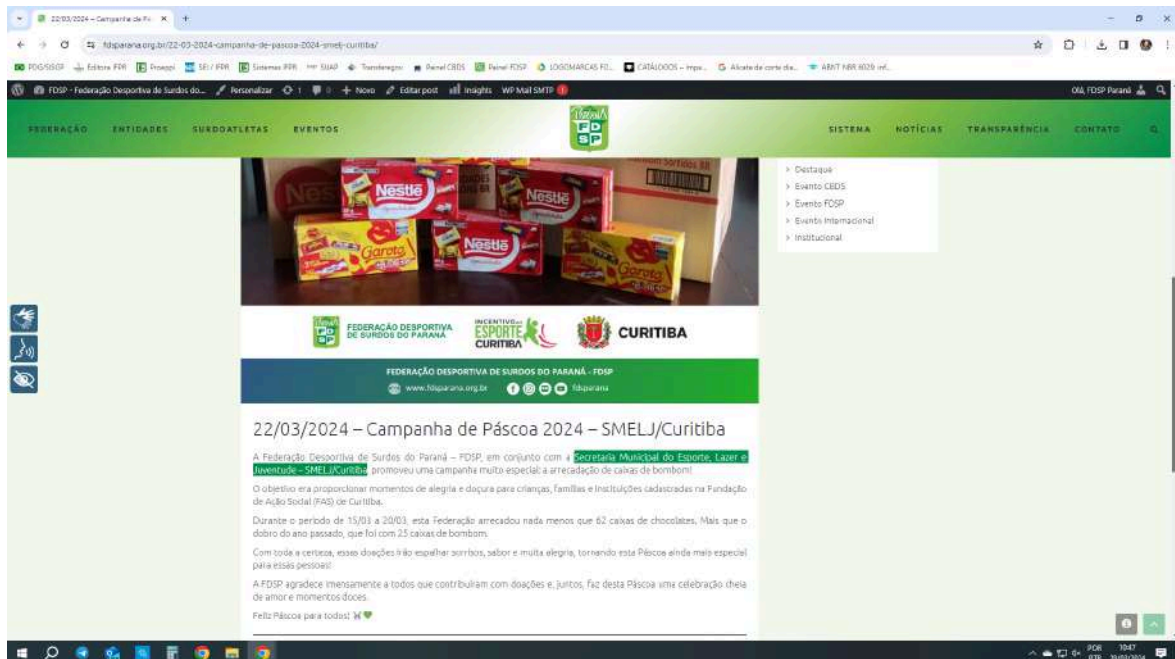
22/03/2024 – Campanha de Pá ×

fdsparana.org.br/22-03-2024-campanha-de-pascoa-2024-smelj-curitiba/

PDG/SISGF | Editora FPR | Proesp | SEI / PPR | Sistemas PPR | SUAP | Transferegov | Painel CBDS | Painel FDSP | LOGOMARCAS FD... | CATÁLOGOS – Impr... | Alicate de corte de... | ABNT NBR 6028 inf...

FDSP - Federação Desportiva de Surdos do... | Personalizar | 1 | 0 | + Novo | Editar post | Insights | WP Mail SMTP | Olá, FDSP Paraná

FEDERAÇÃO | ENTIDADES | SURDOATLETAS | EVENTOS | SISTEMA | NOTÍCIAS | TRANSPARÊNCIA | CONTATO

FDSP

> Destaque
> Evento CBDS
> Evento FDSP
> Evento Internacional
> Institucional

Nestlé | Garoto

FEDERAÇÃO DESPORTIVA DE SURDOS DO PARANÁ | INCENTIVO AO ESPORTE CURITIBA | CURITIBA

FEDERAÇÃO DESPORTIVA DE SURDOS DO PARANÁ - FDSP
www.fdsparana.org.br | fdsparana

22/03/2024 – Campanha de Páscoa 2024 – SMELJ/Curitiba

A Federação Desportiva de Surdos do Paraná – FDSP, em conjunto com a Secretaria Municipal do Esporte, Lazer e Juventude – SMELJ/Curitiba, promoveu uma campanha muito especial: a arrecadação de caixas de bombom!

O objetivo era proporcionar momentos de alegria e doçura para crianças, famílias e instituições cadastradas na Fundação de Ação Social (FAS) de Curitiba.

Durante o período de 15/03 a 20/03, esta Federação arrecadou nada menos que 62 caixas de chocolates. Mais que o dobro do ano passado, que foi com 25 caixas de bombom.

Com toda a certeza, essas doações irão espalhar sorrisos, sabor e muita alegria, tornando esta Páscoa ainda mais especial para essas pessoas!

A FDSP agradece imensamente a todos que contribuíram com doações e, juntos, faz desta Páscoa uma celebração cheia de amor e momentos doces.

Feliz Páscoa para todos!

POR 10:47